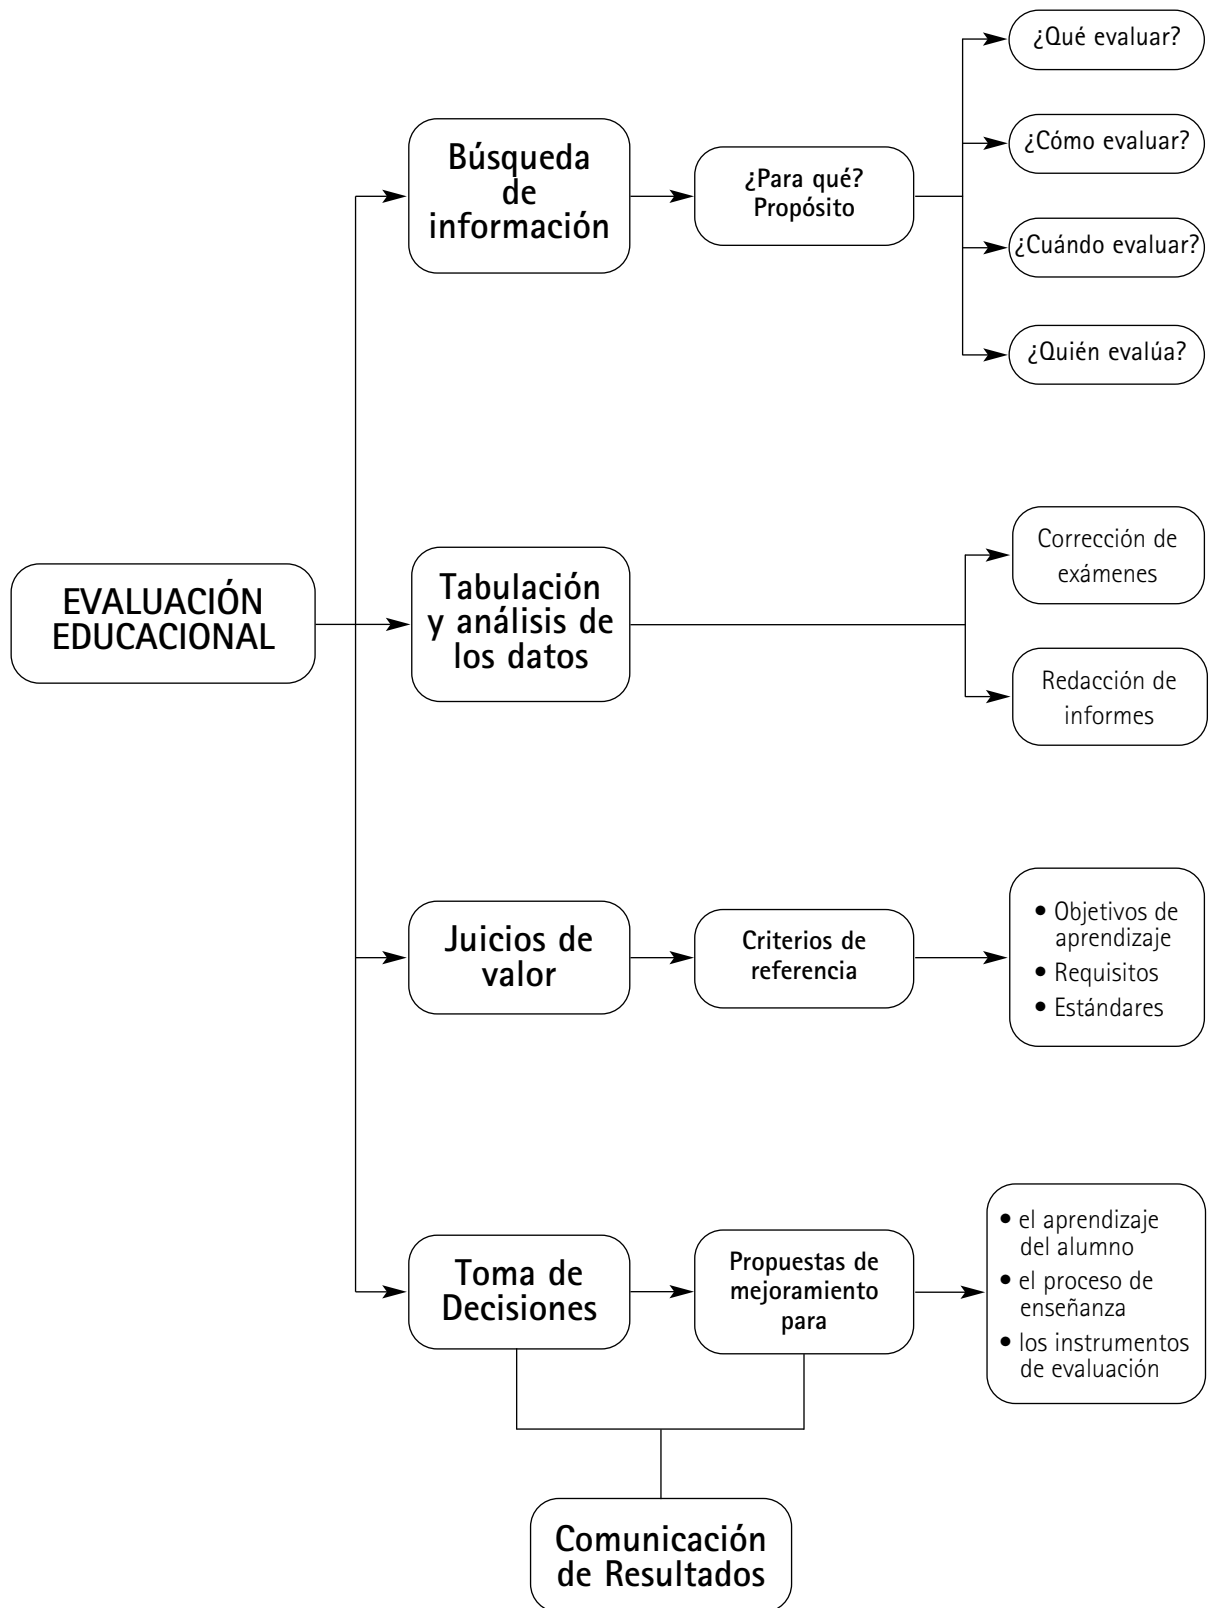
EVALUACIÓN EDUCACIONAL

Búsqueda de información

¿Para qué? Propósito

¿Qué evaluar?

¿Cómo evaluar?

¿Cuándo evaluar?

¿Quién evalúa?

Tabulación y análisis de los datos

Corrección de exámenes

Redacción de informes

Juicios de valor

Criterios de referencia

• Objetivos de aprendizaje
• Requisitos
• Estándares

Toma de Decisiones

Propuestas de mejoramiento para

• el aprendizaje del alumno
• el proceso de enseñanza
• los instrumentos de evaluación

Comunicación de Resultados